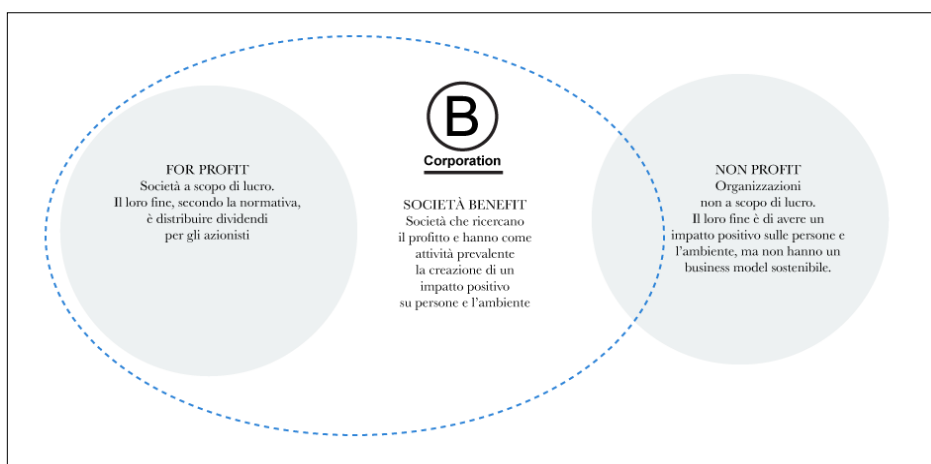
FOR PROFIT
Società a scopo di lucro.
Il loro fine, secondo la normativa, è distribuire dividendi per gli azionisti

B
Corporation

SOCIETÀ BENEFIT
Società che ricercano il profitto e hanno come attività prevalente la creazione di un impatto positivo su persone e l'ambiente

NON PROFIT
Organizzazioni non a scopo di lucro.
Il loro fine è di avere un impatto positivo sulle persone e l'ambiente, ma non hanno un business model sostenibile.